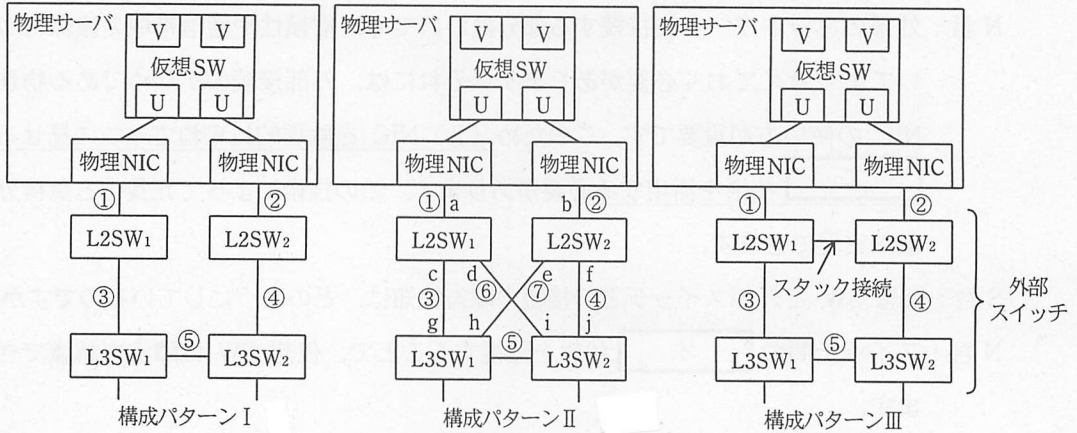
物理サーバ
V V
仮想SW
U U
物理NIC 物理NIC
① ②
L2SW₁ L2SW₂
③ ④
L3SW₁ ⑤ L3SW₂
構成パターンⅠ

物理サーバ
V V
仮想SW
U U
物理NIC 物理NIC
① a b ②
L2SW₁ L2SW₂
c d e f
③ ⑥ ⑦ ④
g h i j
L3SW₁ ⑤ L3SW₂
構成パターンⅡ

物理サーバ
V V
仮想SW
U U
物理NIC 物理NIC
① ②
L2SW₁ L2SW₂
スタック接続
③ ④
L3SW₁ ⑤ L3SW₂
構成パターンⅢ

外部
スイッチ